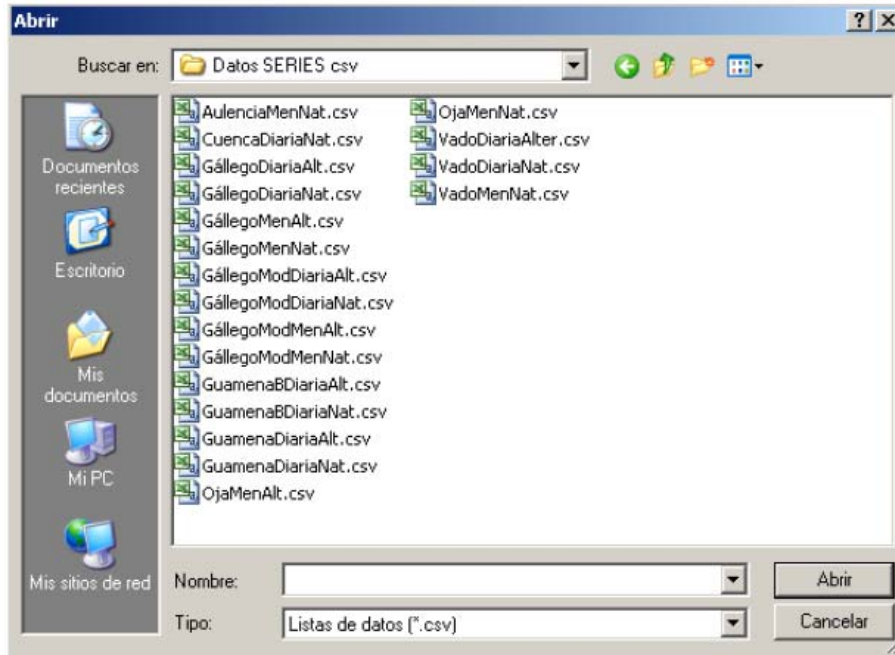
Abrir

? X

Buscar en: Datos SERIES csv

Documentos recientes

Escritorio

Mis documentos

Mi PC

Mis sitios de red

AulenciaMenNat.csv
CuencaDiariaNat.csv
GállegoDiariaAlt.csv
GállegoDiariaNat.csv
GállegoMenAlt.csv
GállegoMenNat.csv
GállegoModDiariaAlt.csv
GállegoModDiariaNat.csv
GállegoModMenAlt.csv
GállegoModMenNat.csv
GuamenaBDiariaAlt.csv
GuamenaBDiariaNat.csv
GuamenaDiariaAlt.csv
GuamenaDiariaNat.csv
OjaMenAlt.csv

OjaMenNat.csv
VadoDiariaAlter.csv
VadoDiariaNat.csv
VadoMenNat.csv

Nombre:

Abrir

Tipo: Listas de datos (*.csv)

Cancelar